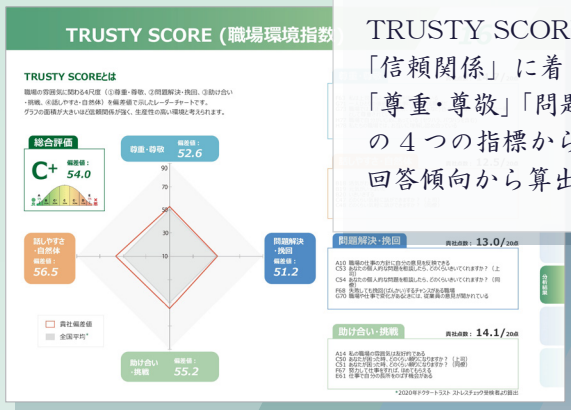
TRUSTY SCORE (職場環境指数)

TRUSTY SCOREとは

職場の雰囲気に関わる4尺度（①尊重・尊敬、②問題解決・挑回、③助け合い・挑戦、④話しやすさ・自然体）を偏差値で示したレーダーチャートです。グラフの面積が大きいほど信頼関係が強く、生産性の高い環境と考えられます。

総合評価

C+

偏差値：54.0

尊重・尊敬

偏差値：52.6

90

70

50

30

10

問題解決・挑回

偏差値：51.2

話しやすさ・自然体

偏差値：56.5

助け合い・挑戦

偏差値：55.2

貴社偏差値

全国平均*

TRUSTY SCORE

「信頼関係」に着

「尊重・尊敬」「問題

の４つの指標から

回答傾向から算出

問題解決・挑回

貴社点数：13.0/20点

A10 職場の仕事の方針に自分の意見を反映できる
C53 あなたの個人的な問題を相談したら、どのくらいきいてくれますか？（上司）
C54 あなたの個人的な問題を相談したら、どのくらいきいてくれますか？（同僚）
F68 失敗しても挽回にがんばってチャンスがある職場
G70 職場や仕事で変化があるときには、従業員の意見が聞かれている

助け合い・挑戦

貴社点数：14.1/20点

A14 私の職場の雰囲気は友好的である
C50 あなたが困った時、どのくらい頼りになりますか？（上司）
C51 あなたが困った時、どのくらい頼りになりますか？（同僚）
F67 努力して仕事をすれば、ほめてもらえる
E61 仕事で自分の長所をのばす機会がある

*2020年テクターラスト ストレスチェック受検者より算出